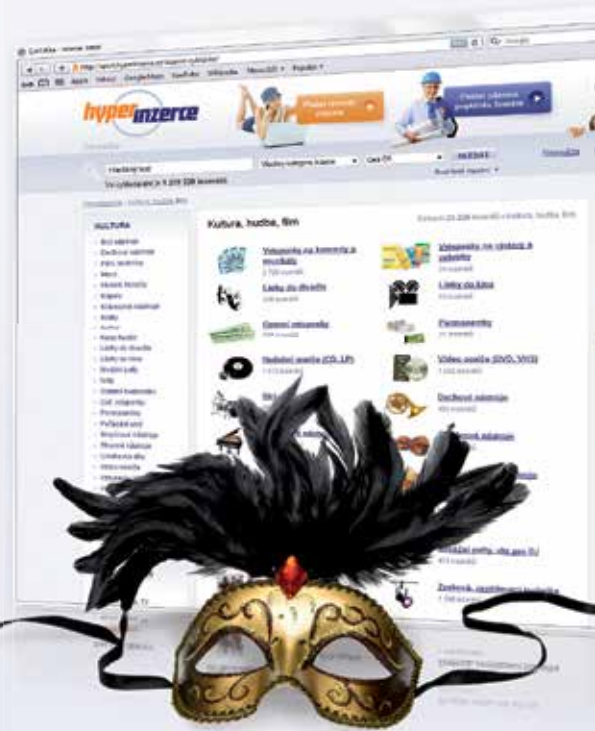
hyperinzerce

Kultura, hudba, film

KULTURA

Vstupenky na koncerty a muzikály

Vstupenky na výstavy a veletrhy

Lístky do divadla

Lístky do kina

Ostatní vstupenky

Permanentky

Hudební nosiče (CD, LP)

Video nosiče (DVD, VHS)

Dechové nástroje

Zvukové, reprodukční technika

HLEDAT